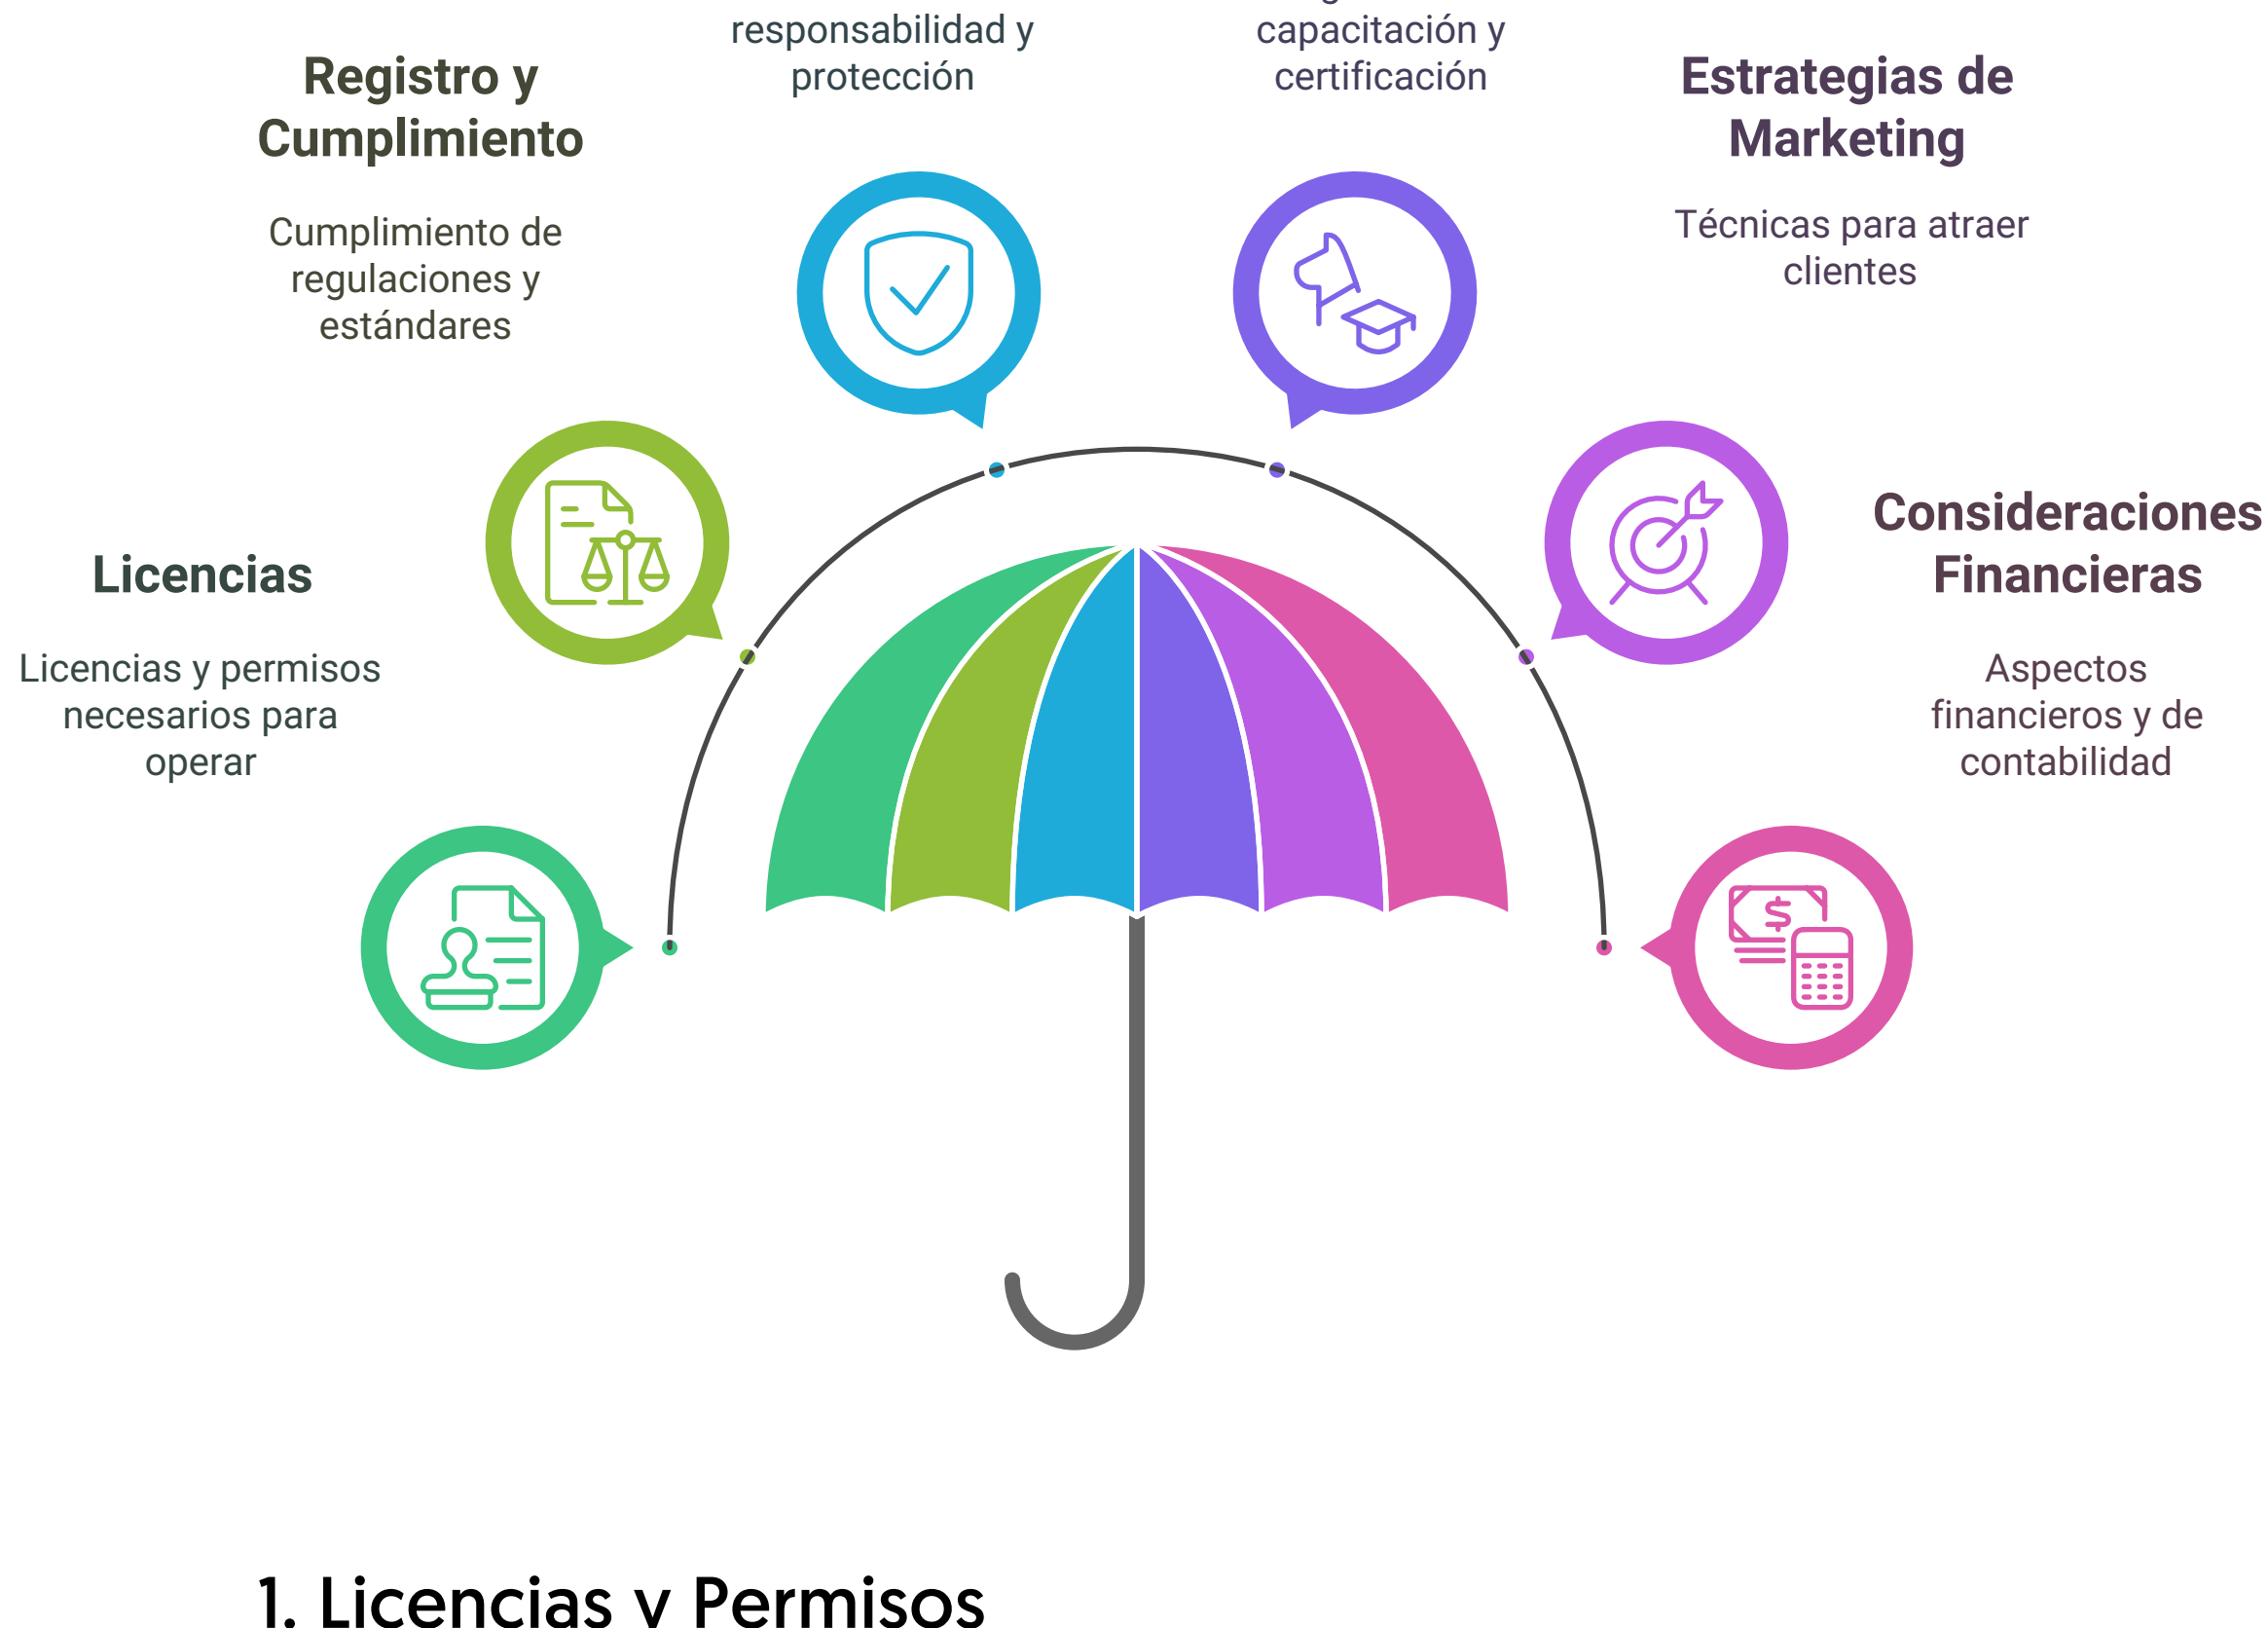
responsabilidad y protección

capacitación y certificación

Registro y Cumplimiento

Cumplimiento de regulaciones y estándares

Estrategias de Marketing

Técnicas para atraer clientes

Licencias

Licencias y permisos necesarios para operar

Consideraciones Financieras

Aspectos financieros y de contabilidad

1. Licencias y Permisos